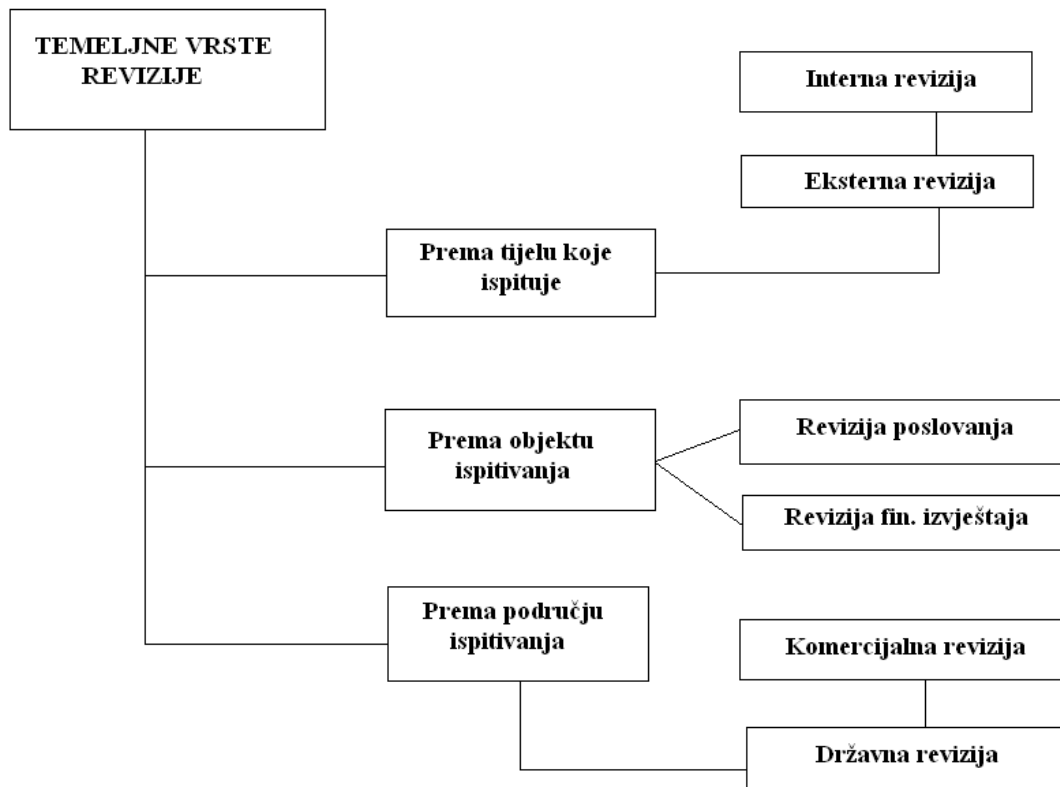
TEMELJNE VRSTE REVIZIJE

Interna revizija

Eksterna revizija

Prema tijelu koje ispituje

Prema objektu ispitivanja

Revizija poslovanja

Revizija fin. izvještaja

Prema području ispitivanja

Komercijalna revizija

Državna revizija